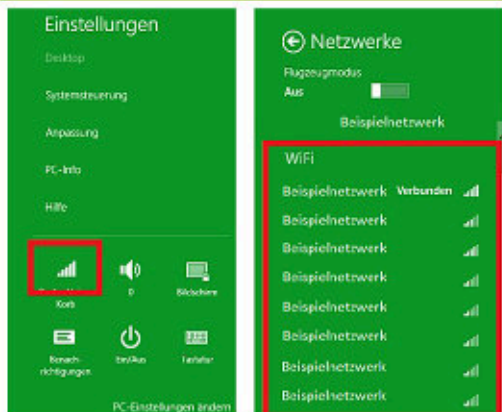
Einstellungen

Desktop

Systemsteuerung

Anpassung

PC-Info

Hilfe

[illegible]
Korb

0

Bildschirm

Benachrichtigungen

Ein/Aus

Tastatur

PC-Einstellungen ändern

Netzwerke

Flugzeugmodus
Aus

Beispielnetzwerk

WiFi

Beispielnetzwerk Verbunden

Beispielnetzwerk

Beispielnetzwerk

Beispielnetzwerk

Beispielnetzwerk

Beispielnetzwerk

Beispielnetzwerk

Beispielnetzwerk